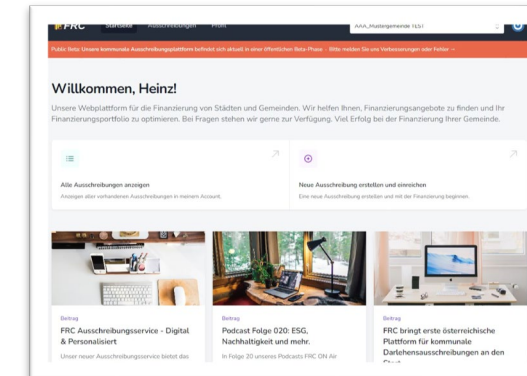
FRC Startseite Ausschreibungen Profil

AAA_Mustergemeinde TEST

Public Beta: Unsere kommunale Ausschreibungsplattform befindet sich aktuell in einer öffentlichen Beta-Phase – Bitte melden Sie uns Verbesserungen oder Fehler →

Willkommen, Heinz!

Unsere Webplattform für die Finanzierung von Städten und Gemeinden. Wir helfen Ihnen, Finanzierungsangebote zu finden und Ihr Finanzierungsportfolio zu optimieren. Bei Fragen stehen wir gerne zur Verfügung. Viel Erfolg bei der Finanzierung Ihrer Gemeinde.

Alle Ausschreibungen anzeigen

Anzeigen aller vorhandenen Ausschreibungen in meinem Account.

Neue Ausschreibung erstellen und einreichen

Eine neue Ausschreibung erstellen und mit der Finanzierung beginnen.

Beitrag

FRC Ausschreibungsservice - Digital & Personalisiert

Unser neuer Ausschreibungsservice bietet das

Beitrag

Podcast Folge 020: ESG, Nachhaltigkeit und mehr.

In Folge 20 unseres Podcasts FRC ON Air

Beitrag

FRC bringt erste österreichische Plattform für kommunale Darlehensausschreibungen an den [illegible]